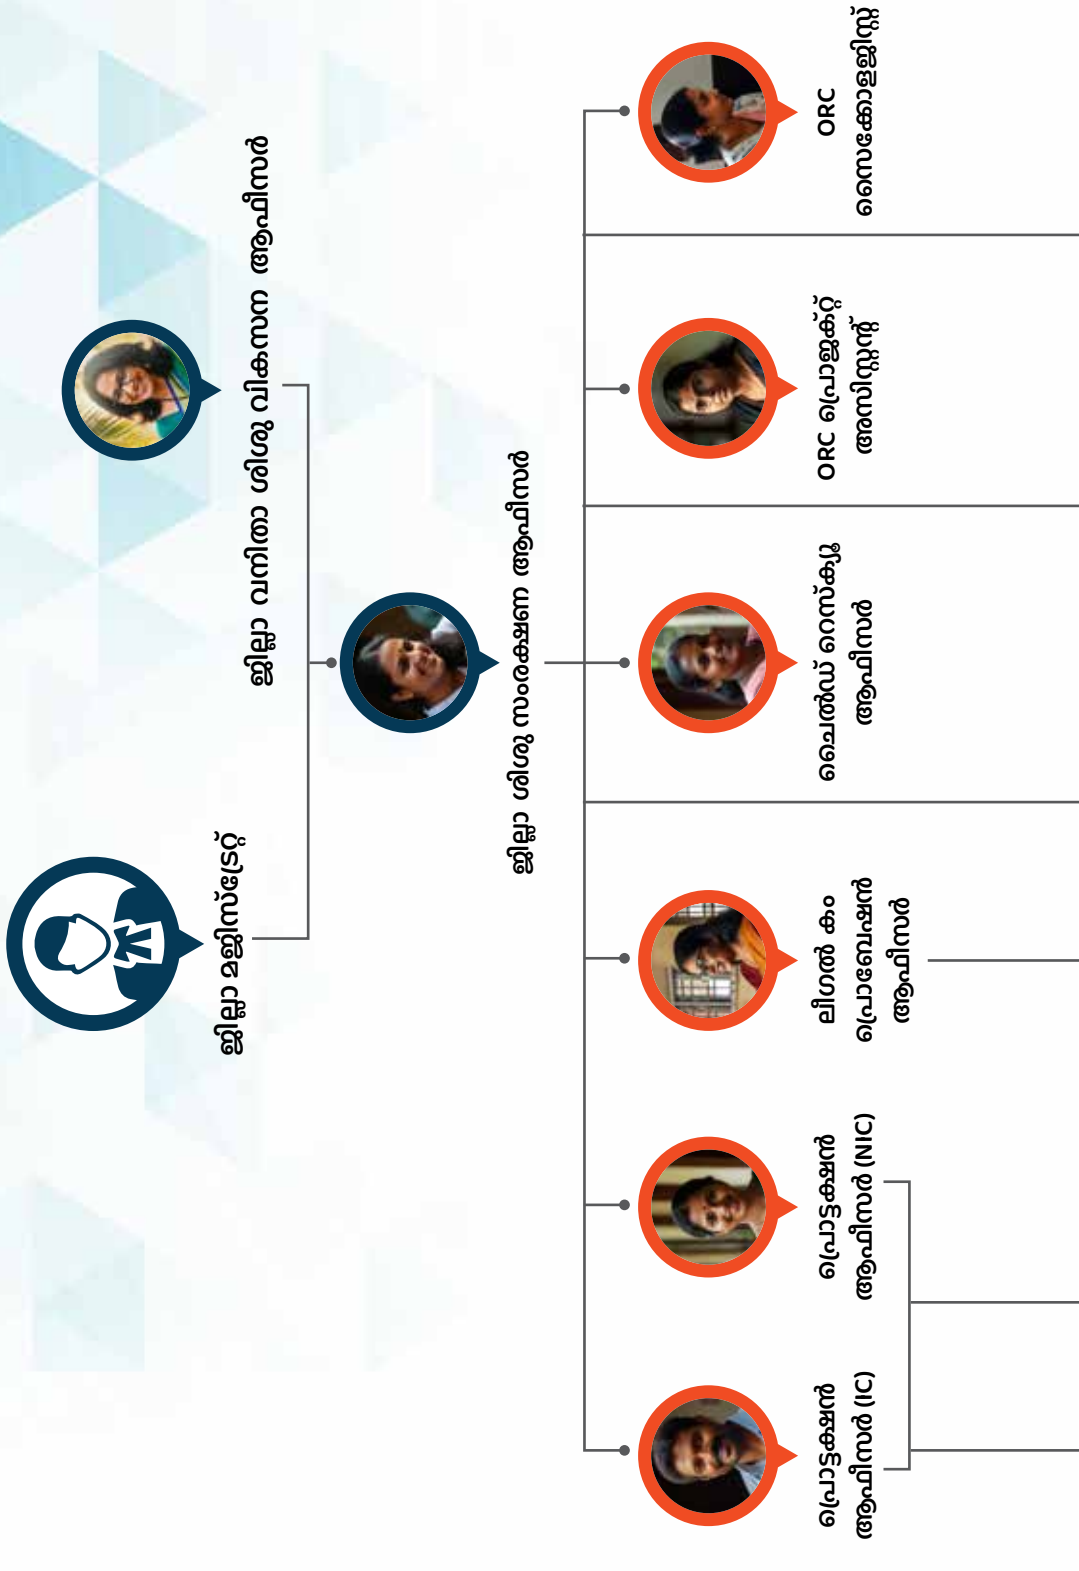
ജില്ലാ മജിസ്ട്രേറ്റ്

ജില്ലാ വനിതാ ശിശു വികസന ആഫീസർ

ജില്ലാ ശിശു സംരക്ഷണ ആഫീസർ

പ്രൊട്ടക്ഷൻ ആഫീസർ (IC)

പ്രൊട്ടക്ഷൻ ആഫീസർ (NIC)

ലീഗൽ കം പ്രൊബേഷൻ ആഫീസർ

ചൈൽഡ് റെസ്ക്യൂ ആഫീസർ

ORC പ്രൊജക്റ്റ് അസിസ്റ്റന്റ്

ORC സൈക്കോളജിസ്റ്റ്